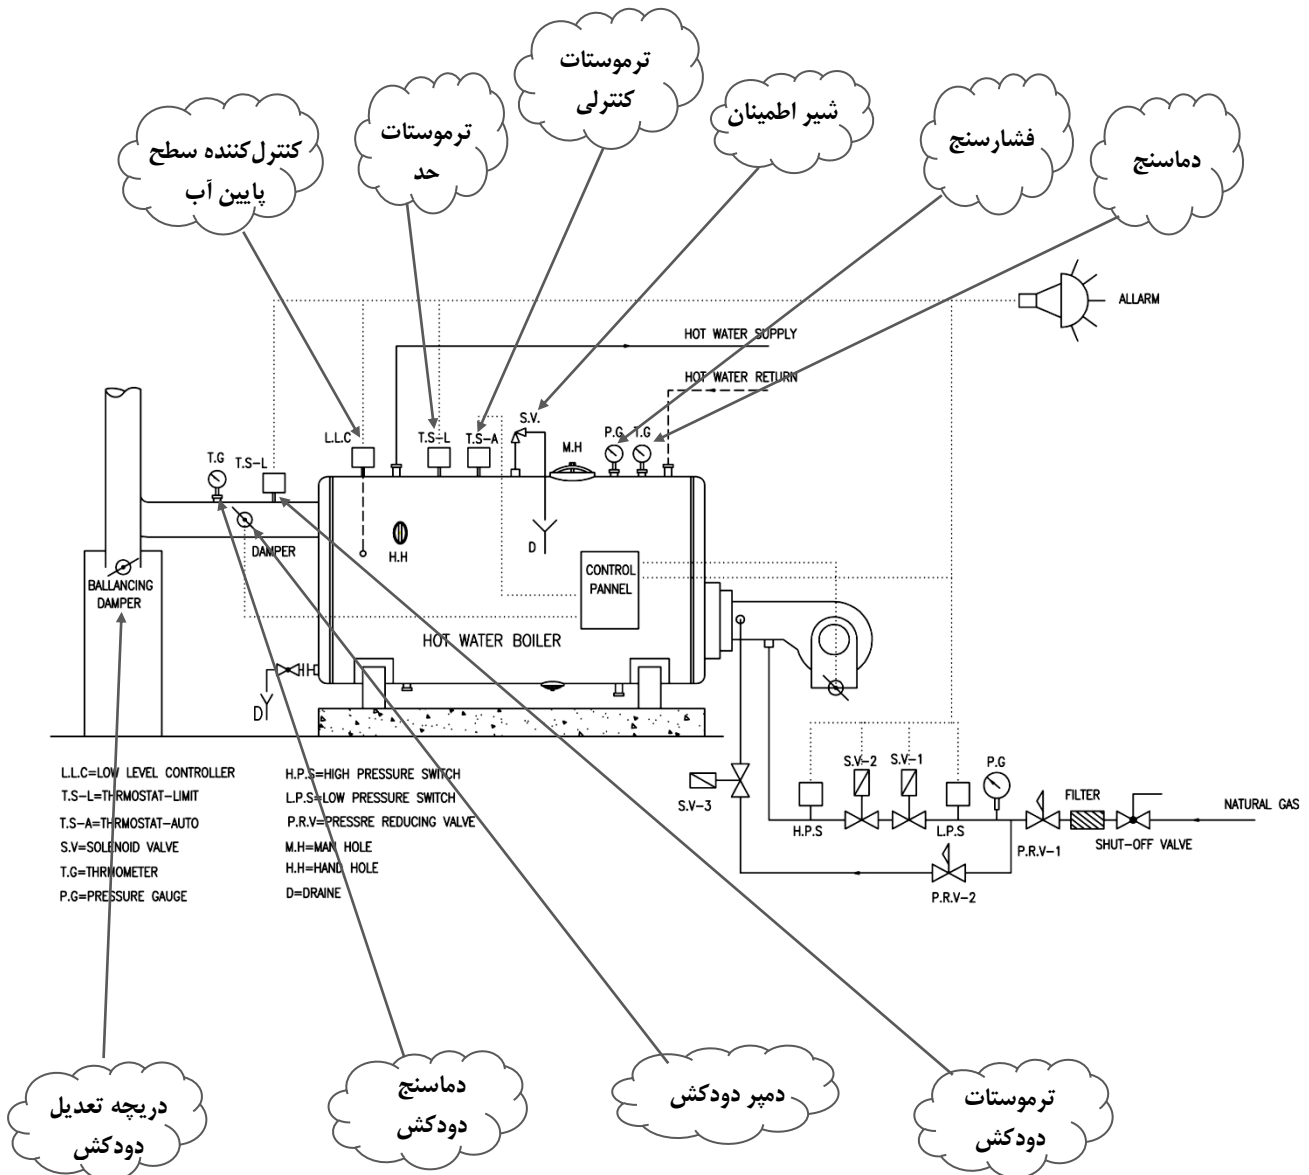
ترموستات کنترلی

ترموستات حد

شیر اطمینان

کنترل‌کننده سطح پایین آب

فشارسنج

دماسنج

ALLARM

HOT WATER SUPPLY

HOT WATER RETURN

S.V.

L.L.C

T.S-L

T.S-A

M.H

P.G

T.G

T.G

T.S-L

D

H.H

DAMPER

BALLANCING DAMPER

CONTROL PANNEL

HOT WATER BOILER

D

S.V-2

S.V-1

P.G

FILTER

NATURAL GAS

S.V-3

H.P.S

L.P.S

P.R.V-1

SHUT-OFF VALVE

P.R.V-2

L.L.C=LOW LEVEL CONTROLLER
T.S-L=THRMOSTAT-LIMIT
T.S-A=THRMOSTAT-AUTO
S.V=SOLENOID VALVE
T.G=THRMOMETER
P.G=PRESSURE GAUGE

H.P.S=HIGH PRESSURE SWITCH
L.P.S=LOW PRESSURE SWITCH
P.R.V=PRESSRE REDUCING VALVE
M.H=MAN HOLE
H.H=HAND HOLE
D=DRAINE

دریچه تعدیل دودکش

دماسنج دودکش

دمپر دودکش

ترموستات دودکش